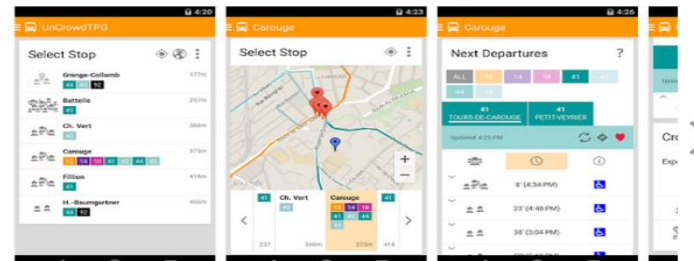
4:20
UnCrowdTPG

Select Stop

Grange-Collomb 177m
44 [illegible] 92

Batteile 257m
41

Ch. Vert 366m
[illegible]

Carouge 379m
12 14 18 41 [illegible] 44 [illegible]

Fillion 414m
41

H.-Baumgartner 466m
44 92

4:23
Carouge

Select Stop

41
237

Ch. Vert
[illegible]
366m

Carouge
12 14 18
41 44 44
379m

41
414

4:26
Carouge

Next Departures ?

ALL 12 14 18 41 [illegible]
44 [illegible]

41
TOURS-DE-CAROUGE

41
PETIT-VEYRIER

Updated 4:25 PM

8' (4:34 PM)
23' (4:49 PM)
38' (5:04 PM)

Cro
Exp